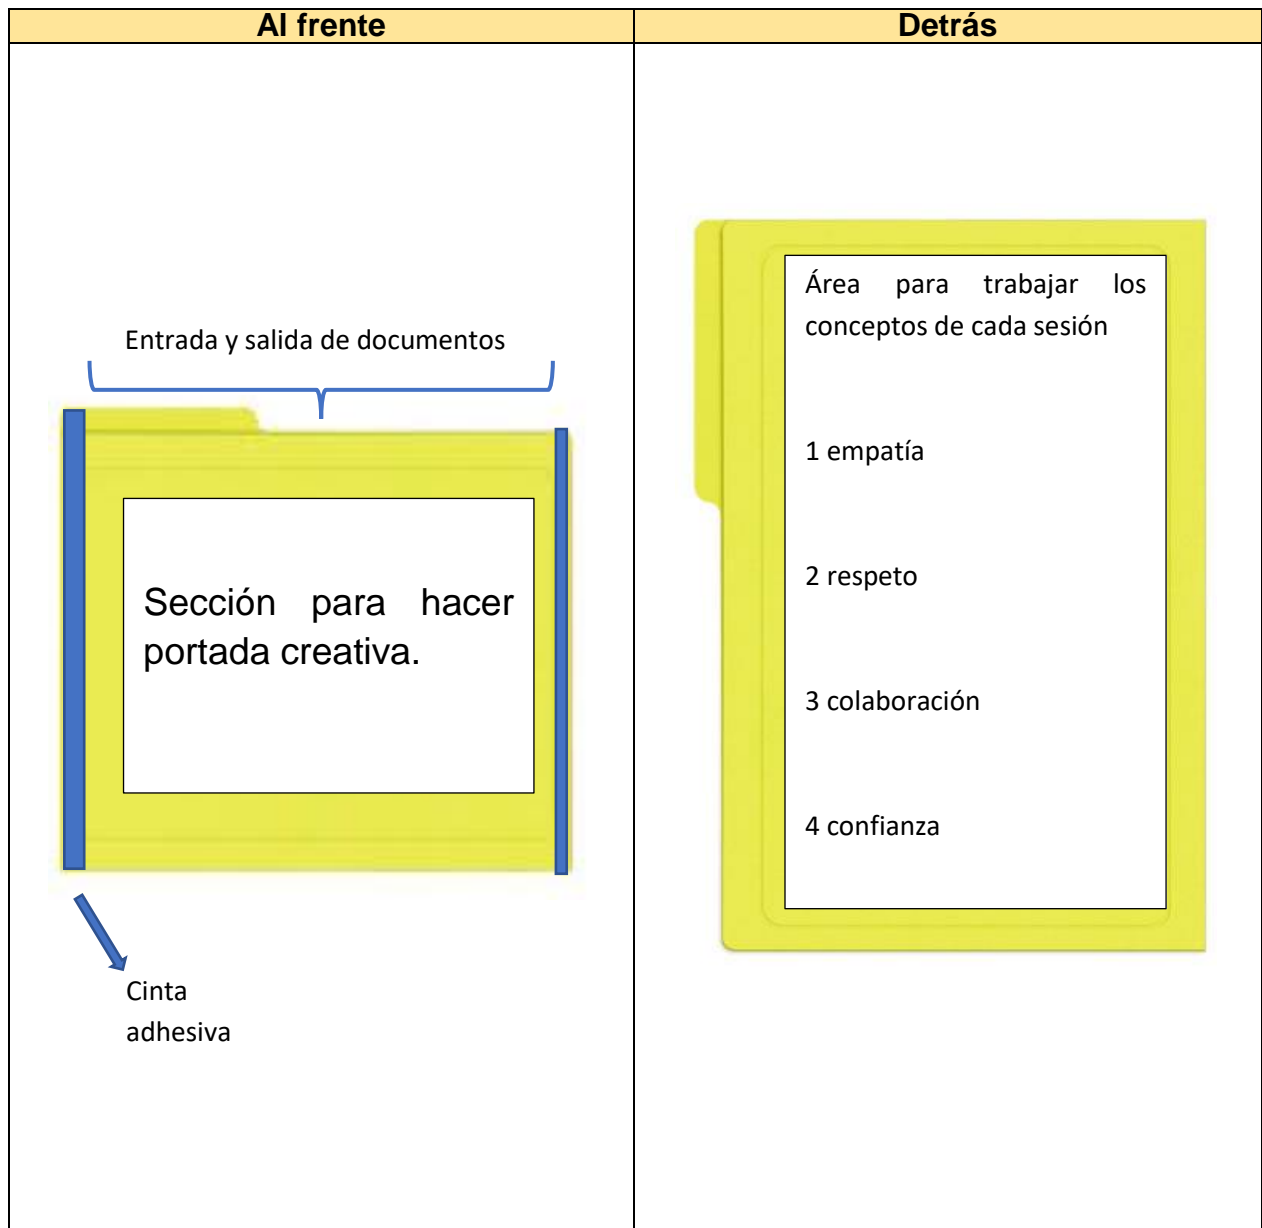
| Al frente | Detrás |
|---|---|
| Entrada y salida de documentos<br><br>Sección para hacer portada creativa.<br><br>Cinta adhesiva | Área para trabajar los conceptos de cada sesión<br><br>1 empatía<br><br>2 respeto<br><br>3 colaboración<br><br>4 confianza |